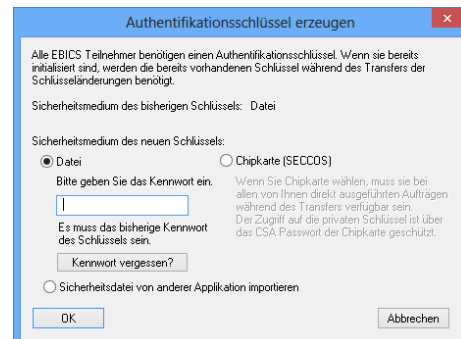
Authentifikationsschlüssel erzeugen

Alle EBICS Teilnehmer benötigen einen Authentifikationsschlüssel. Wenn sie bereits initialisiert sind, werden die bereits vorhandenen Schlüssel während des Transfers der Schlüsseländerungen benötigt.

Sicherheitsmedium des bisherigen Schlüssels: Datei

Sicherheitsmedium des neuen Schlüssels:

Datei

Bitte geben Sie das Kennwort ein.

Es muss das bisherige Kennwort des Schlüssels sein.

Kennwort vergessen?

Chipkarte (SECCOS)

Wenn Sie Chipkarte wählen, muss sie bei allen von Ihnen direkt ausgeführten Aufträgen während des Transfers verfügbar sein. Der Zugriff auf die privaten Schlüssel ist über das CSA Passwort der Chipkarte geschützt.

Sicherheitsdatei von anderer Applikation importieren

OK

Abbrechen